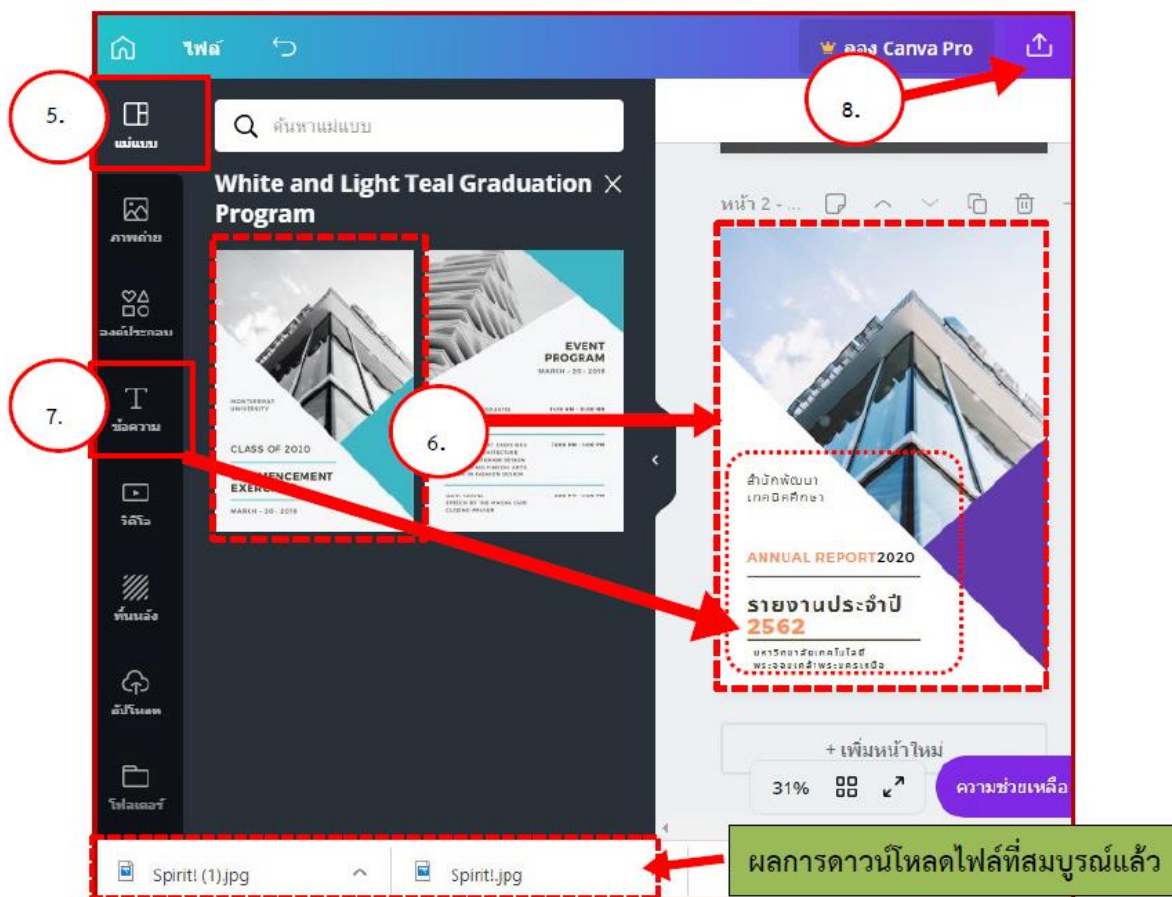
ไฟล์

ลอง Canva Pro

8.

5.

แม่แบบ

ค้นหาแม่แบบ

White and Light Teal Graduation Program

ภาพถ่าย

องค์ประกอบ

MONTSERRAT UNIVERSITY

CLASS OF 2010

COMMENCEMENT EXERCISES

MARCH - 20 - 2018

EVENT PROGRAM

MARCH - 20 - 2018

7.

ข้อความ

6.

วิดีโอ

พื้นหลัง

อัปโหลด

โฟลเดอร์

หน้า 2 - ...

สำนักพัฒนา เทคโนศึกษา

ANNUAL REPORT2020

รายงานประจำปี 2562

มหาวิทยาลัยเทคโนโลยี พระจอมเกล้าพระนครเหนือ

+ เพิ่มหน้าใหม่

31%

ความช่วยเหลือ

Spirit! (1).jpg

Spirit!.jpg

ผลการดาวน์โหลดไฟล์ที่สมบูรณ์แล้ว